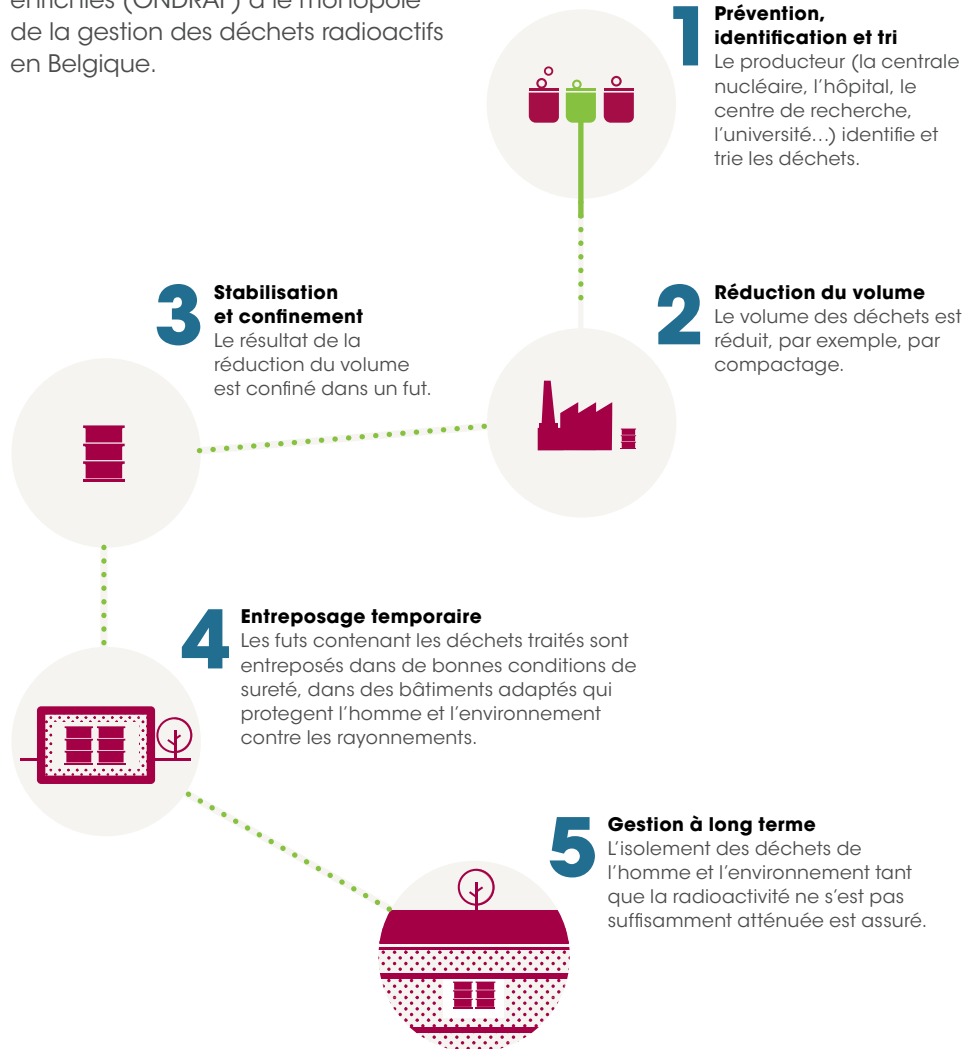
enrichies (ONDRAF) a le monopole de la gestion des déchets radioactifs en Belgique.

1 Prévention, identification et tri
Le producteur (la centrale nucléaire, l'hôpital, le centre de recherche, l'université…) identifie et trie les déchets.

3 Stabilisation et confinement
Le résultat de la réduction du volume est confiné dans un fut.

2 Réduction du volume
Le volume des déchets est réduit, par exemple, par compactage.

4 Entreposage temporaire
Les futs contenant les déchets traités sont entreposés dans de bonnes conditions de sureté, dans des bâtiments adaptés qui protegent l'homme et l'environnement contre les rayonnements.

5 Gestion à long terme
L'isolement des déchets de l'homme et l'environnement tant que la radioactivité ne s'est pas suffisamment atténuée est assuré.